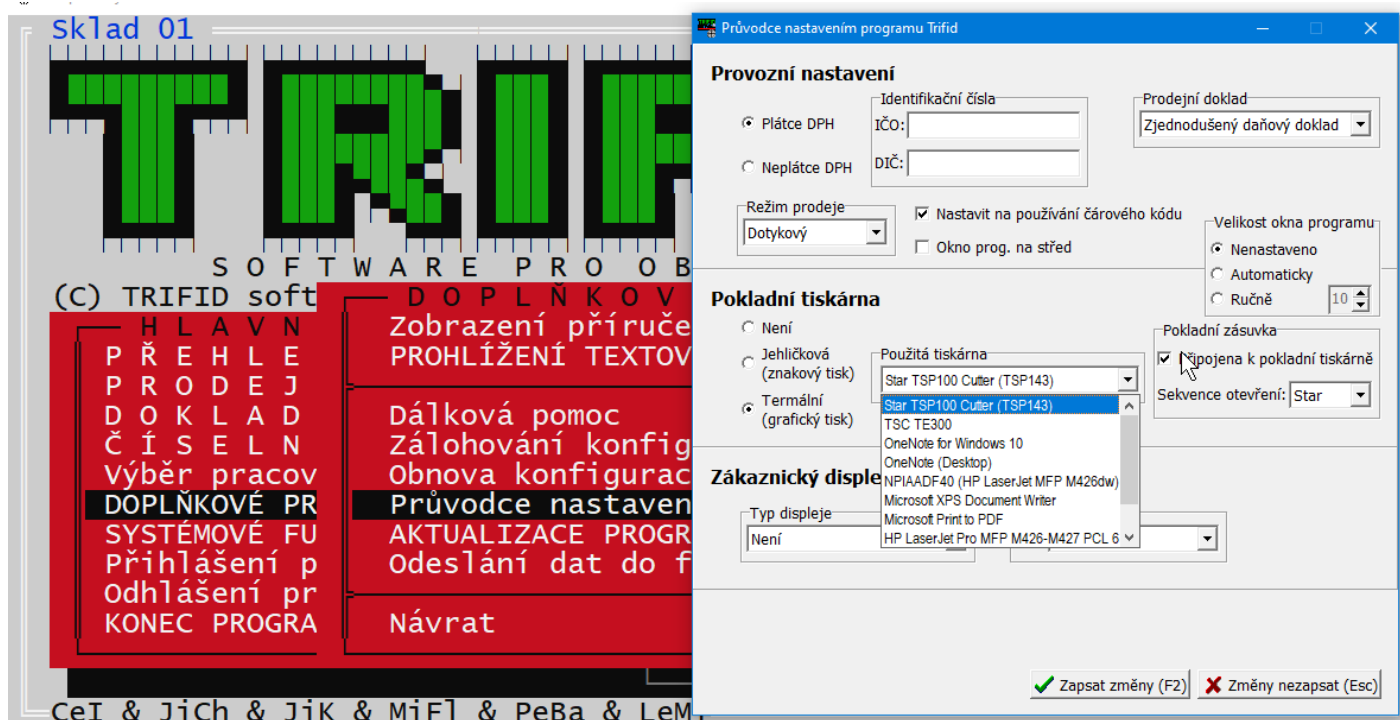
Sklad 01

SOFTWARE PRO OB

(C) TRIFID soft

HLAVN
PŘEHLE
PRODEJ
DOKLAD
ČÍSELN
Výběr pracov
DOPLŇKOVÉ PR
SYSTÉMOVÉ FU
Přihlášení p
Odhlášení pr
KONEC PROGRA

DOPLŇKOV
Zobrazení příruče
PROHLÍŽENÍ TEXTOV
Dálková pomoc
Zálohování konfig
Obnova konfigurac
Průvodce nastaven
AKTUALIZACE PROGR
Odeslání dat do f
Návrat

CeI & JiCh & JiK & MiFl & PeBa & LeM

Průvodce nastavením programu Trifid

Provozní nastavení

Plátce DPH
Neplátce DPH

Identifikační čísla
IČO:
DIČ:

Prodejní doklad
Zjednodušený daňový doklad

Režim prodeje
Dotykový

Nastavit na používání čárového kódu
Okno prog. na střed

Velikost okna programu
Nenastaveno
Automaticky
Ručně 10

Pokladní tiskárna

Není
Jehličková (znakový tisk)
Termální (grafický tisk)

Použitá tiskárna
Star TSP100 Cutter (TSP143)
Star TSP100 Cutter (TSP143)
TSC TE300
OneNote for Windows 10
OneNote (Desktop)
NPIAADF40 (HP LaserJet MFP M426dw)
Microsoft XPS Document Writer
Microsoft Print to PDF
HP LaserJet Pro MFP M426-M427 PCL 6

Pokladní zásuvka
Připojena k pokladní tiskárně
Sekvence otevření: Star

Zákaznický disple

Typ displeje
Není

Zapsat změny (F2)
Změny nezapsat (Esc)